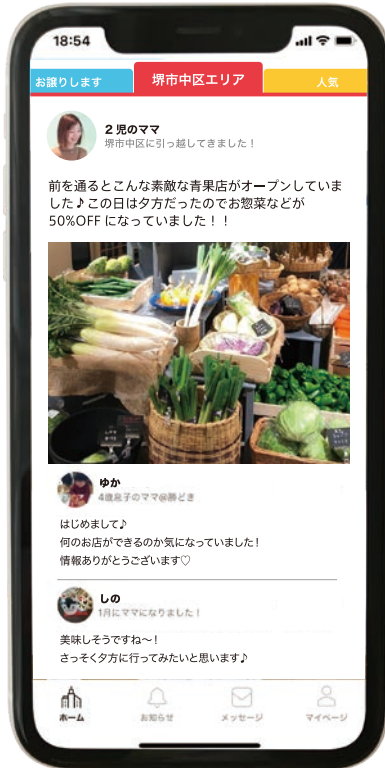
18:54

お譲りします
堺市中区エリア
人気

２児のママ
堺市中区に引っ越してきました！

前を通るとこんな素敵な青果店がオープンしていました♪この日は夕方だったのでお惣菜などが50%OFF になっていました！！

ゆか
4歳息子のママ@勝どき

はじめまして♪
何のお店ができるのか気になっていました！
情報ありがとうございます♡

しの
1月にママになりました！

美味しそうですね〜！
さっそく夕方に行ってみたいと思います♪

ホーム
お知らせ
メッセージ
マイページ